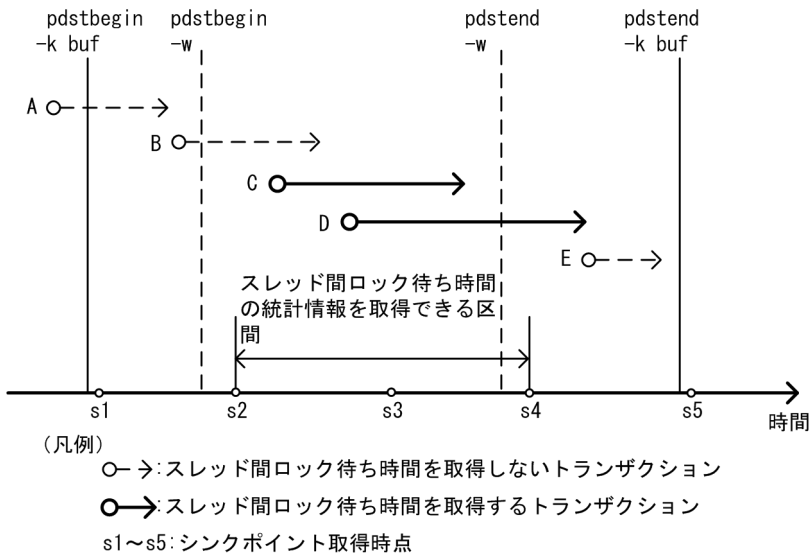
pdstbegin -k buf

pdstbegin -w

pdstend -w

pdstend -k buf

A

B

C

D

E

スレッド間ロック待ち時間の統計情報を取得できる区間

s1

s2

s3

s4

s5

時間

(凡例)

○- →:スレッド間ロック待ち時間を取得しないトランザクション

○→:スレッド間ロック待ち時間を取得するトランザクション

s1～s5:シンクポイント取得時点